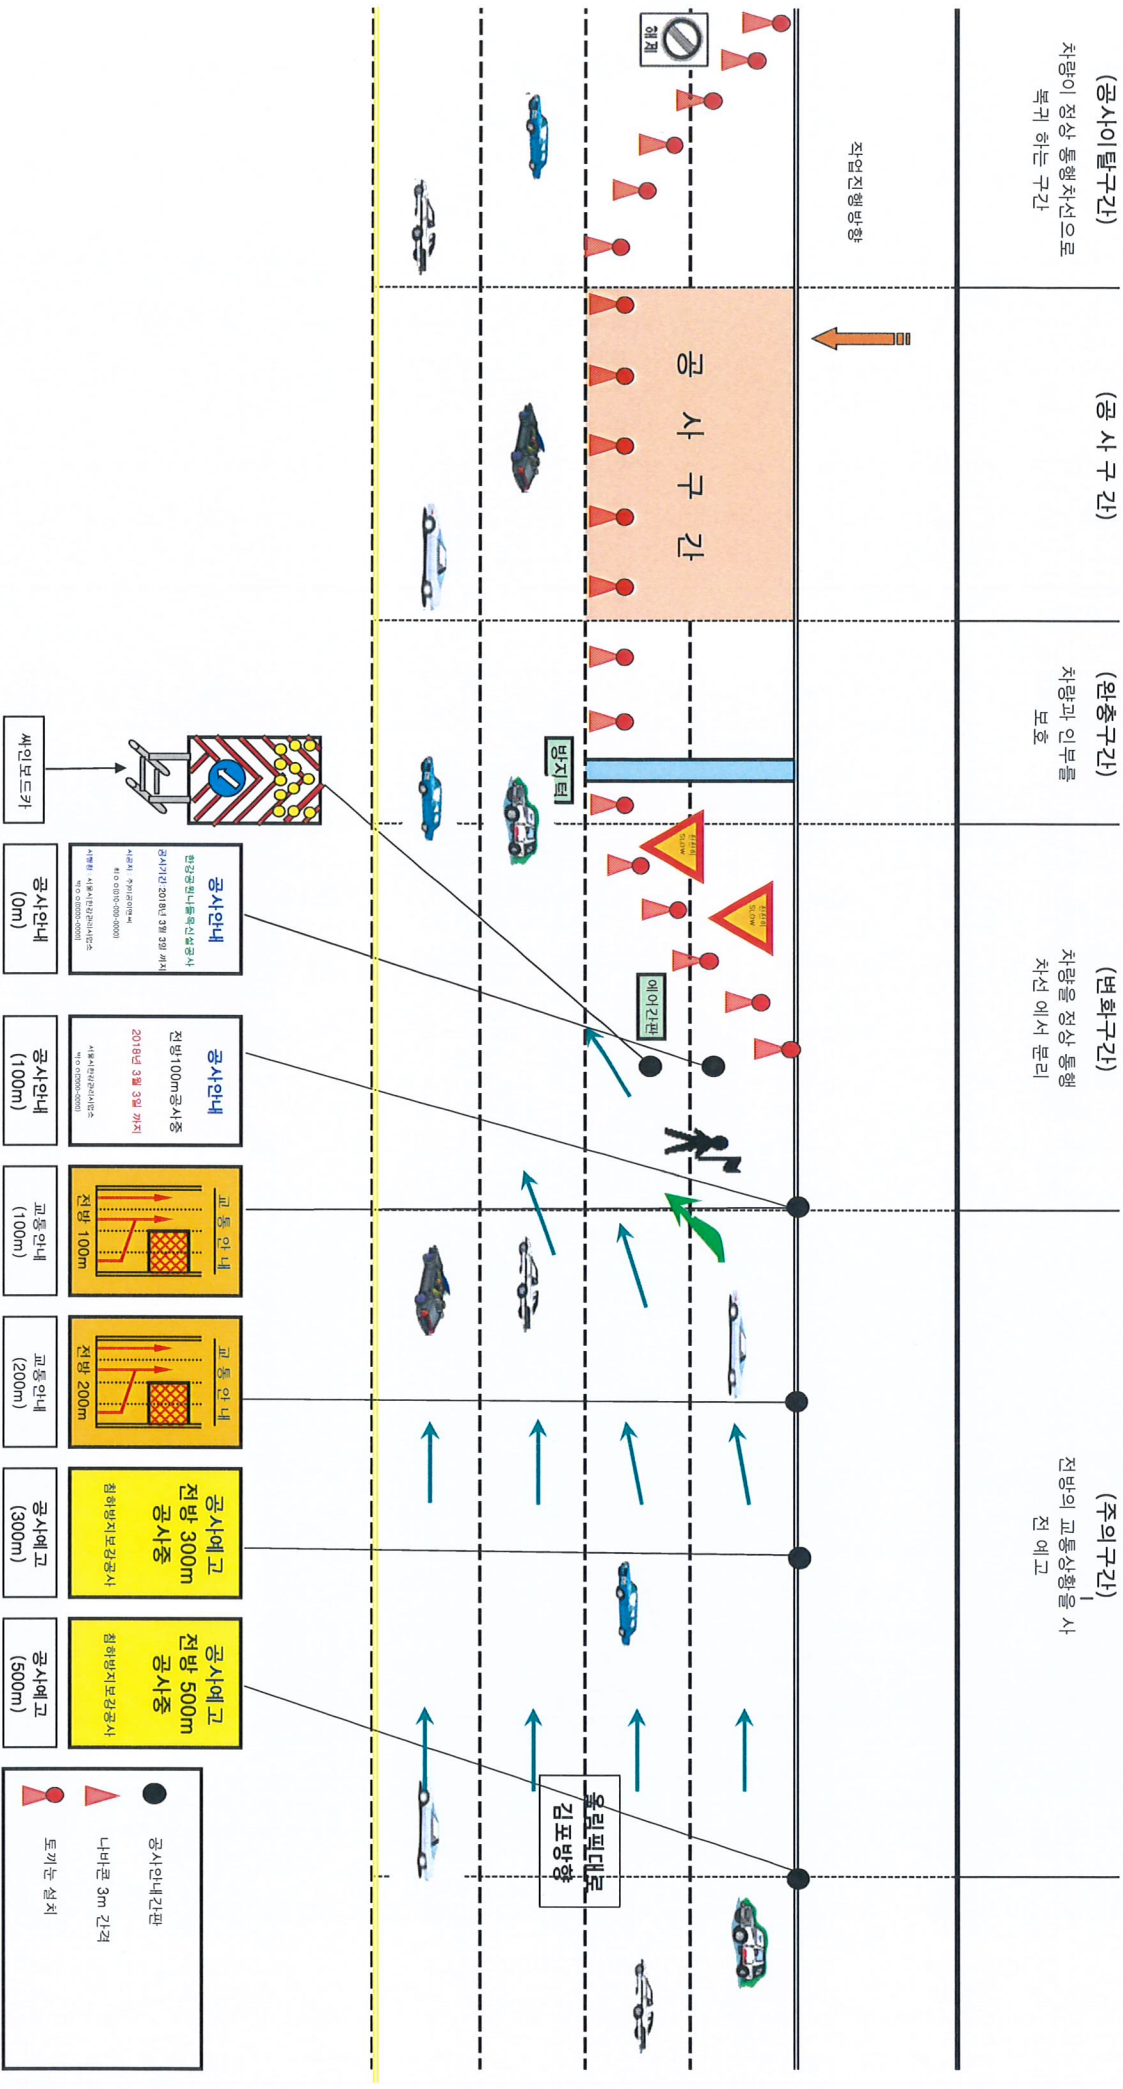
(공사이탈구간)
차량이 정상 통행차선으로 복귀 하는 구간

해제

작업진행방향

(공 사 구 간)

공 사 구 간

(완충구간)
차량과 인부를 보호

방지턱

(변화구간)
차량을 정상 통행 차선 에서 분리

SLOW

에어간판

(주의구간)
전방의 교통상황을 사전 예고

올림픽대로
김포방향

싸인보드카

공사안내
한강공원나들목신설공사
공사기간 2018년 3월 3일 까지
시공사: 주)ㅇㅇㅇ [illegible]
시행청: 서울시한강사업본부
공사안내
(0m)

공사안내
전방100m공사중
2018년 3월 3일 까지
서울시한강사업본부
공사안내
(100m)

교통안내
전방 100m
교통안내
(100m)

교통안내
전방 200m
교통안내
(200m)

공사예고
전방 300m
공사중
침하방지보강공사
공사예고
(300m)

공사예고
전방 500m
공사중
침하방지보강공사
공사예고
(500m)

공사안내간판
나비콘 3m 간격
토끼눈 설치